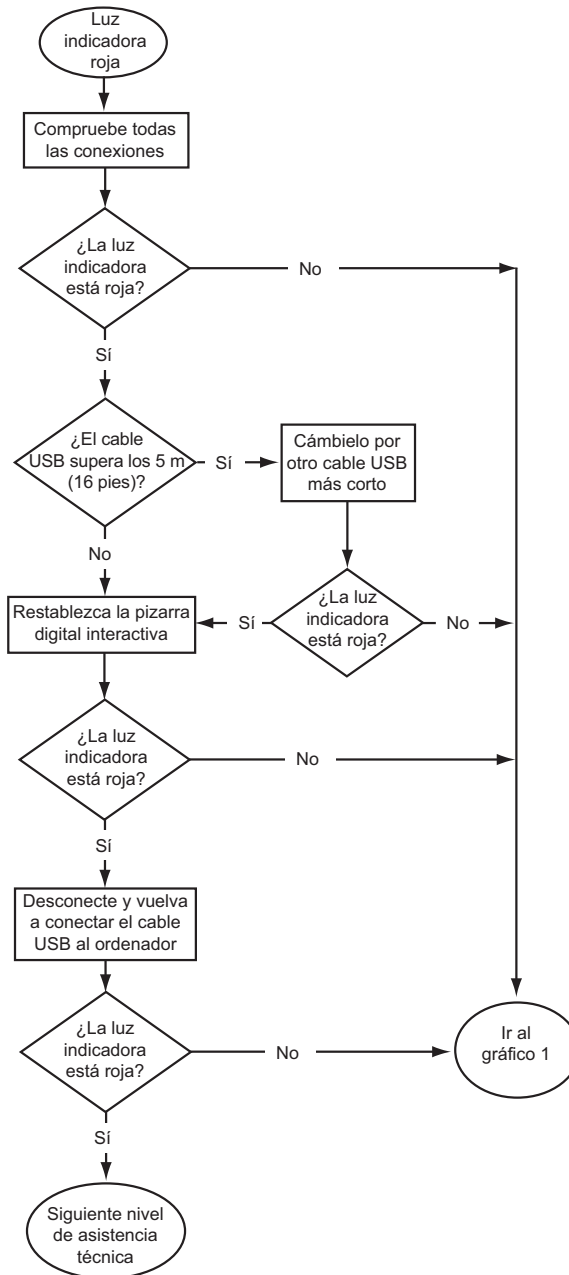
Luz indicadora roja

Compruebe todas las conexiones

¿La luz indicadora está roja?

No

Sí

¿El cable USB supera los 5 m (16 pies)?

Sí

Cámbielo por otro cable USB más corto

No

¿La luz indicadora está roja?

Sí

No

Restablezca la pizarra digital interactiva

¿La luz indicadora está roja?

No

Sí

Desconecte y vuelva a conectar el cable USB al ordenador

¿La luz indicadora está roja?

No

Ir al gráfico 1

Sí

Siguiente nivel de asistencia técnica